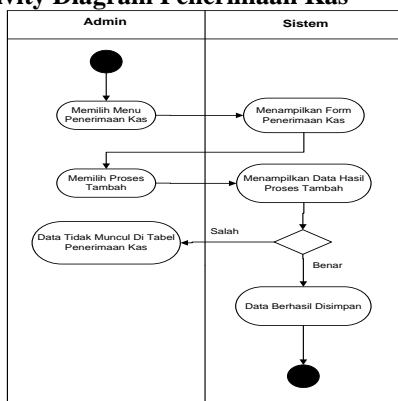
vity Diagram Penerimaan Kas

| Admin | Sistem |
|---|---|

Memilih Menu Penerimaan Kas

Menampilkan Form Penerimaan Kas

Memilih Proses Tambah

Menampilkan Data Hasil Proses Tambah

Salah

Data Tidak Muncul Di Tabel Penerimaan Kas

Benar

Data Berhasil Disimpan